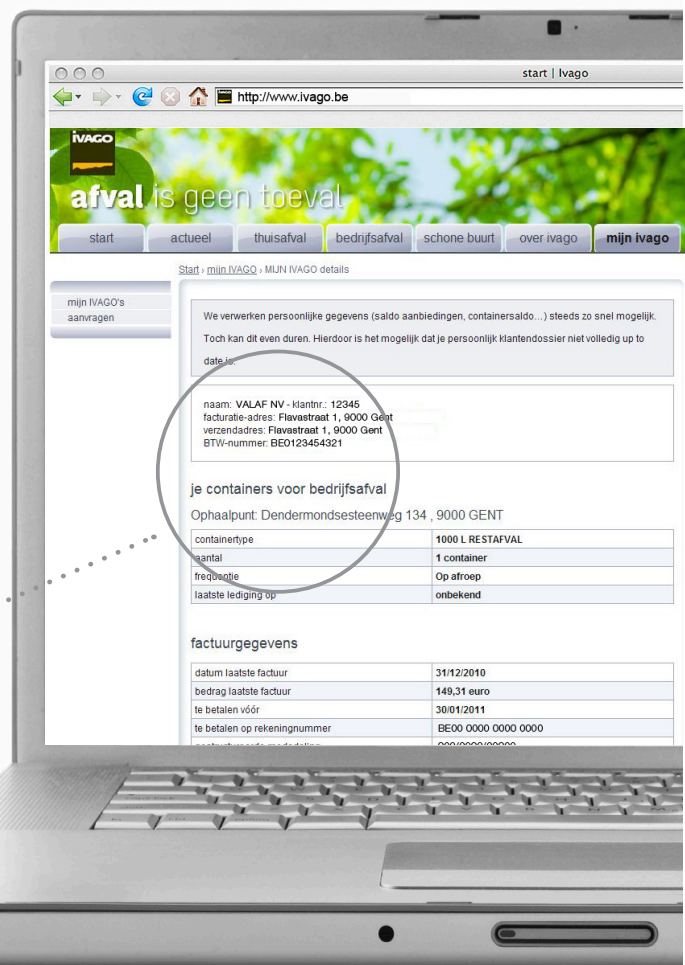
start | Ivago

http://www.ivago.be

IVAGO

afval is geen toeval

start | actueel | thuisafval | bedrijfsafval | schone buurt | over ivago | mijn ivago

Start › mijn IVAGO › MIJN IVAGO details

mijn IVAGO's
aanvragen

We verwerken persoonlijke gegevens (saldo aanbiedingen, containersaldo...) steeds zo snel mogelijk.

Toch kan dit even duren. Hierdoor is het mogelijk dat je persoonlijk klantendossier niet volledig up to date is.

naam: VALAF NV - klantnr.: 12345
facturatie-adres: Flavastraat 1, 9000 Gent
verzendadres: Flavastraat 1, 9000 Gent
BTW-nummer: BE0123454321

je containers voor bedrijfsafval

Ophaalpunt: Dendermondsesteenweg 134 , 9000 GENT

| containertype | 1000 L RESTAFVAL |
|---|---|
| aantal | 1 container |
| frequentie | Op afroep |
| laatste lediging op | onbekend |

factuurgegevens

| datum laatste factuur | 31/12/2010 |
|---|---|
| bedrag laatste factuur | 149,31 euro |
| te betalen vóór | 30/01/2011 |
| te betalen op rekeningnummer | BE00 0000 0000 0000 |
| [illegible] | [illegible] |